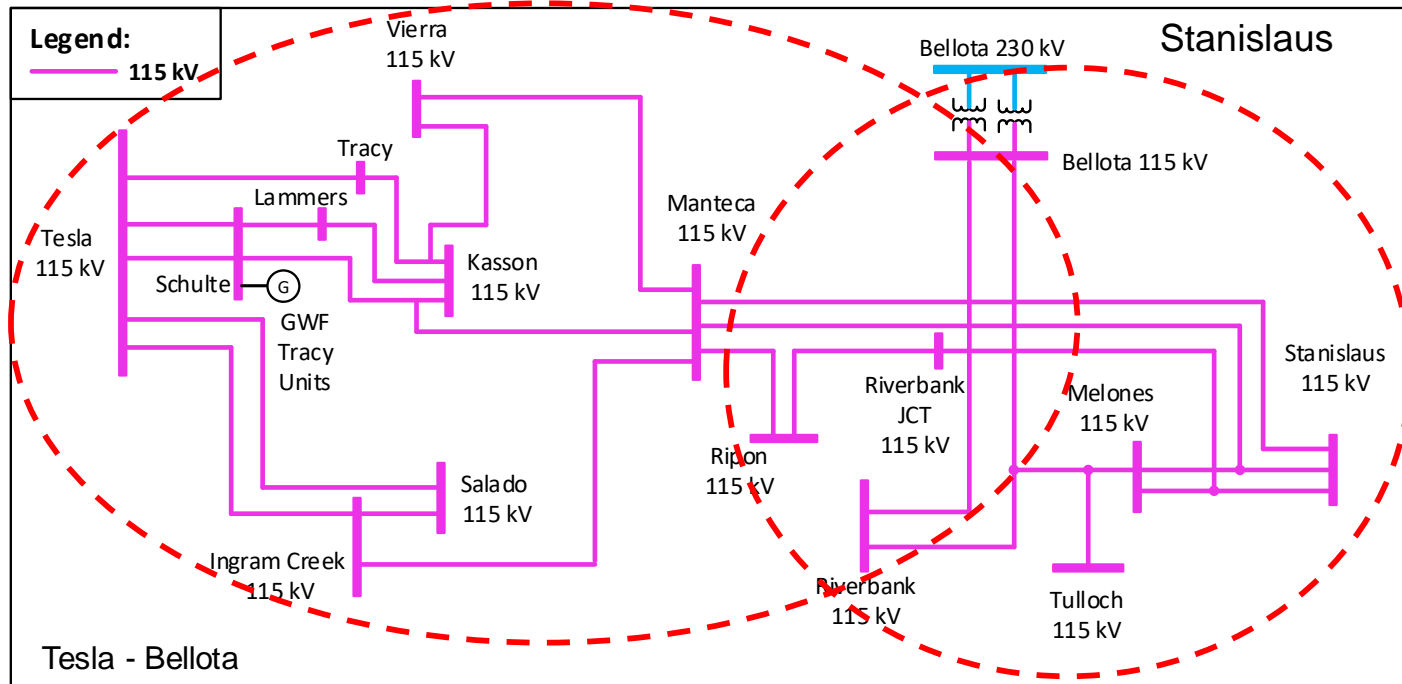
Legend:
115 kV

Vierra
115 kV

Stanislaus

Bellota 230 kV

Bellota 115 kV

Tracy

Lammers

Manteca
115 kV

Tesla
115 kV

Kasson
115 kV

Schulte

G

GWF
Tracy
Units

Stanislaus
115 kV

Riverbank
JCT
115 kV

Melones
115 kV

Ripon
115 kV

Salado
115 kV

Ingram Creek
115 kV

Riverbank
115 kV

Tulloch
115 kV

Tesla - Bellota